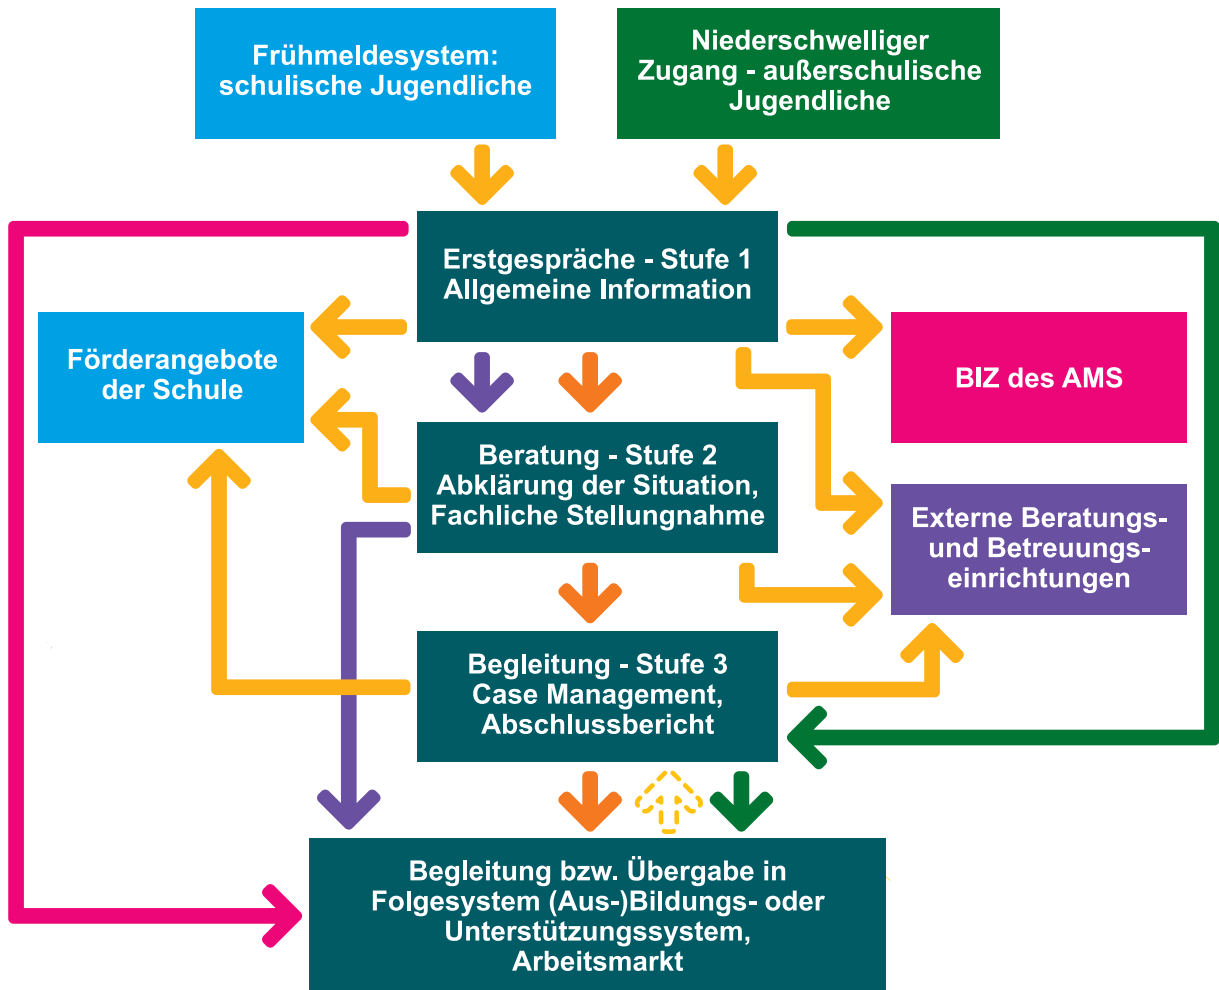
Frühmeldesystem: schulische Jugendliche

Niederschwelliger Zugang - außerschulische Jugendliche

Erstgespräche - Stufe 1
Allgemeine Information

Förderangebote der Schule

BIZ des AMS

Beratung - Stufe 2
Abklärung der Situation, Fachliche Stellungnahme

Externe Beratungs- und Betreuungseinrichtungen

Begleitung - Stufe 3
Case Management, Abschlussbericht

Begleitung bzw. Übergabe in Folgesystem (Aus-)Bildungs- oder Unterstützungssystem, Arbeitsmarkt